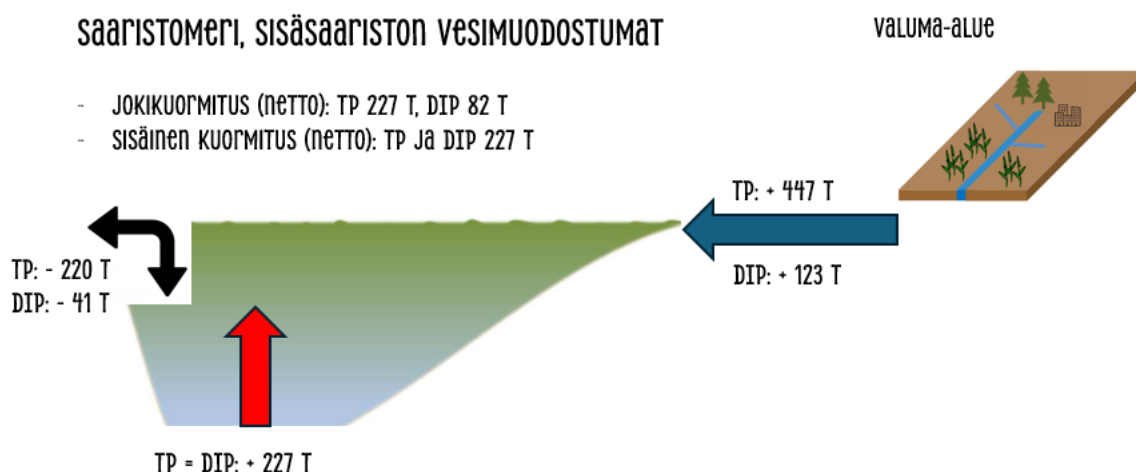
Saaristomeri, sisäsaariston vesimuodostumat

Valuma-alue

- Jokikuormitus (netto): TP 227 t, DIP 82 t
- Sisäinen kuormitus (netto): TP ja DIP 227 t

TP: + 447 t

DIP: + 123 t

TP: - 220 t
DIP: - 41 t

TP = DIP: + 227 t